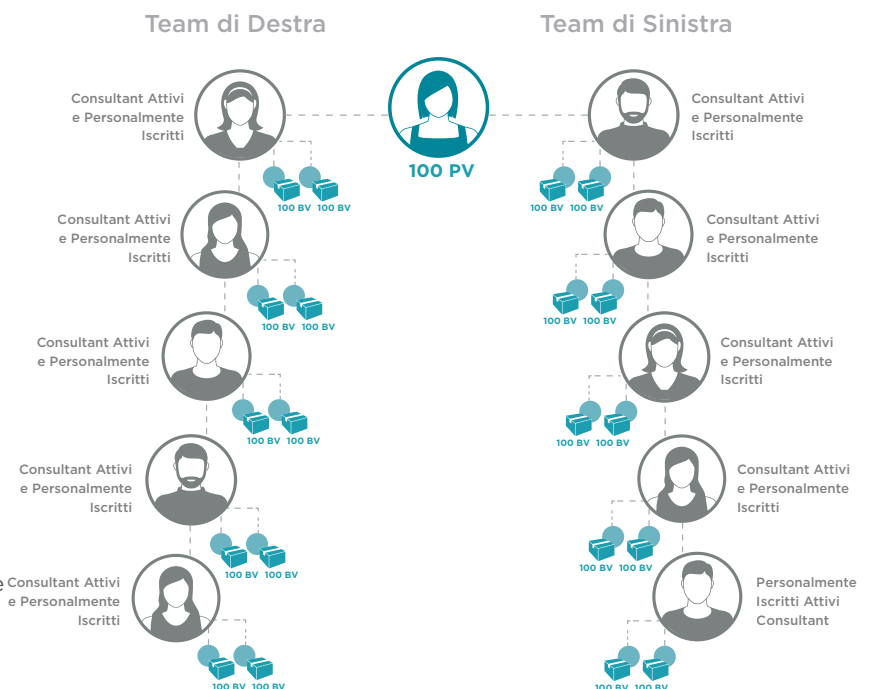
Team di Destra

Team di Sinistra

100 PV

Consultant Attivi e Personalmente Iscritti

100 BV 100 BV

Consultant Attivi e Personalmente Iscritti

100 BV 100 BV

Consultant Attivi e Personalmente Iscritti

100 BV 100 BV

Consultant Attivi e Personalmente Iscritti

100 BV 100 BV

Consultant Attivi e Personalmente Iscritti

100 BV 100 BV

Consultant Attivi e Personalmente Iscritti

100 BV 100 BV

Consultant Attivi e Personalmente Iscritti

100 BV 100 BV

Consultant Attivi e Personalmente Iscritti

100 BV 100 BV

Consultant Attivi e Personalmente Iscritti

100 BV 100 BV

Personalmente Iscritti Attivi Consultant

100 BV 100 BV